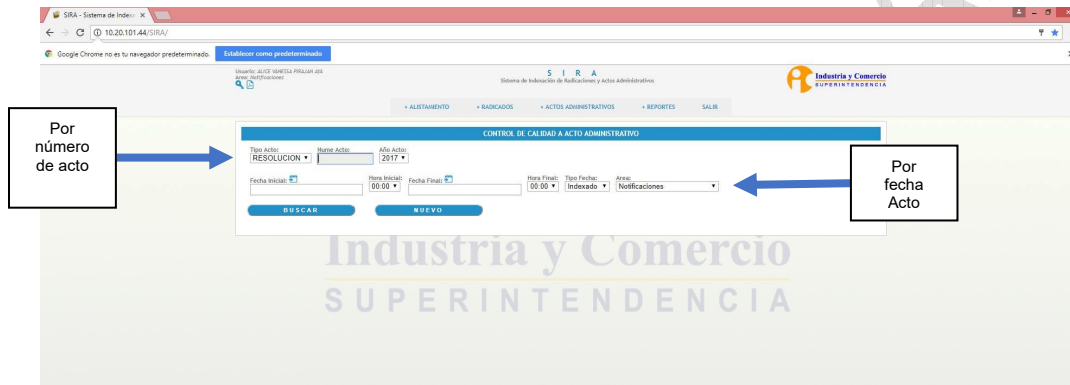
SIRA - Sistema de Indexa ×

10.20.101.44/SIRA/

Google Chrome no es tu navegador predeterminado. Establecer como predeterminado

Usuario: ALICE VANESSA PIRAJAN JAI
Area: Notificaciones

S I R A
Sistema de Indexación de Radicaciones y Actos Administrativos

Industria y Comercio
SUPERINTENDENCIA

+ ALISTAMIENTO + RADICADOS + ACTOS ADMINISTRATIVOS + REPORTES SALIR

Por número de acto

CONTROL DE CALIDAD A ACTO ADMINISTRATIVO

Tipo Acto: RESOLUCION
Nume Acto:
Año Acto: 2017

Fecha Inicial:
Hora Inicial: 00:00
Fecha Final:
Hora Final: 00:00
Tipo Fecha: Indexado
Area: Notificaciones

BUSCAR
NUEVO

Por fecha Acto

Industria y Comercio
SUPERINTENDENCIA